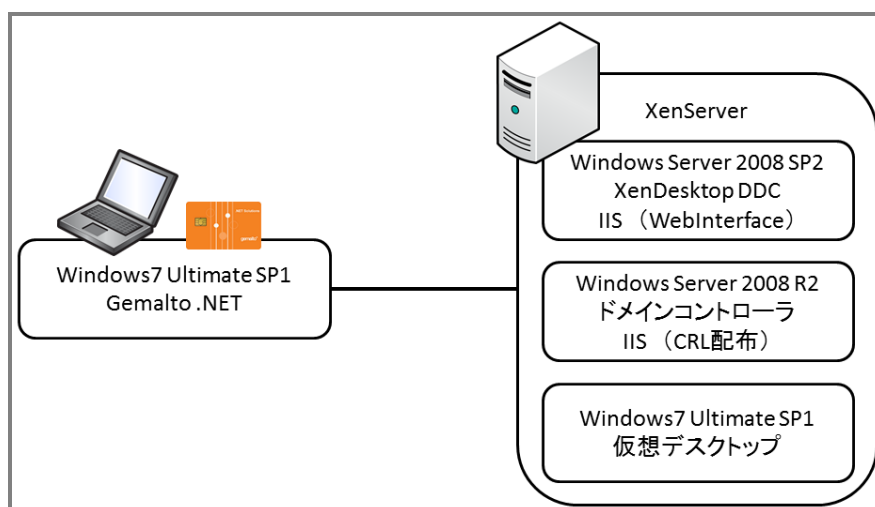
XenServer

Windows Server 2008 SP2
XenDesktop DDC
IIS （WebInterface）

Windows7 Ultimate SP1
Gemalto .NET

Windows Server 2008 R2
ドメインコントローラ
IIS （CRL配布）

Windows7 Ultimate SP1
仮想デスクトップ